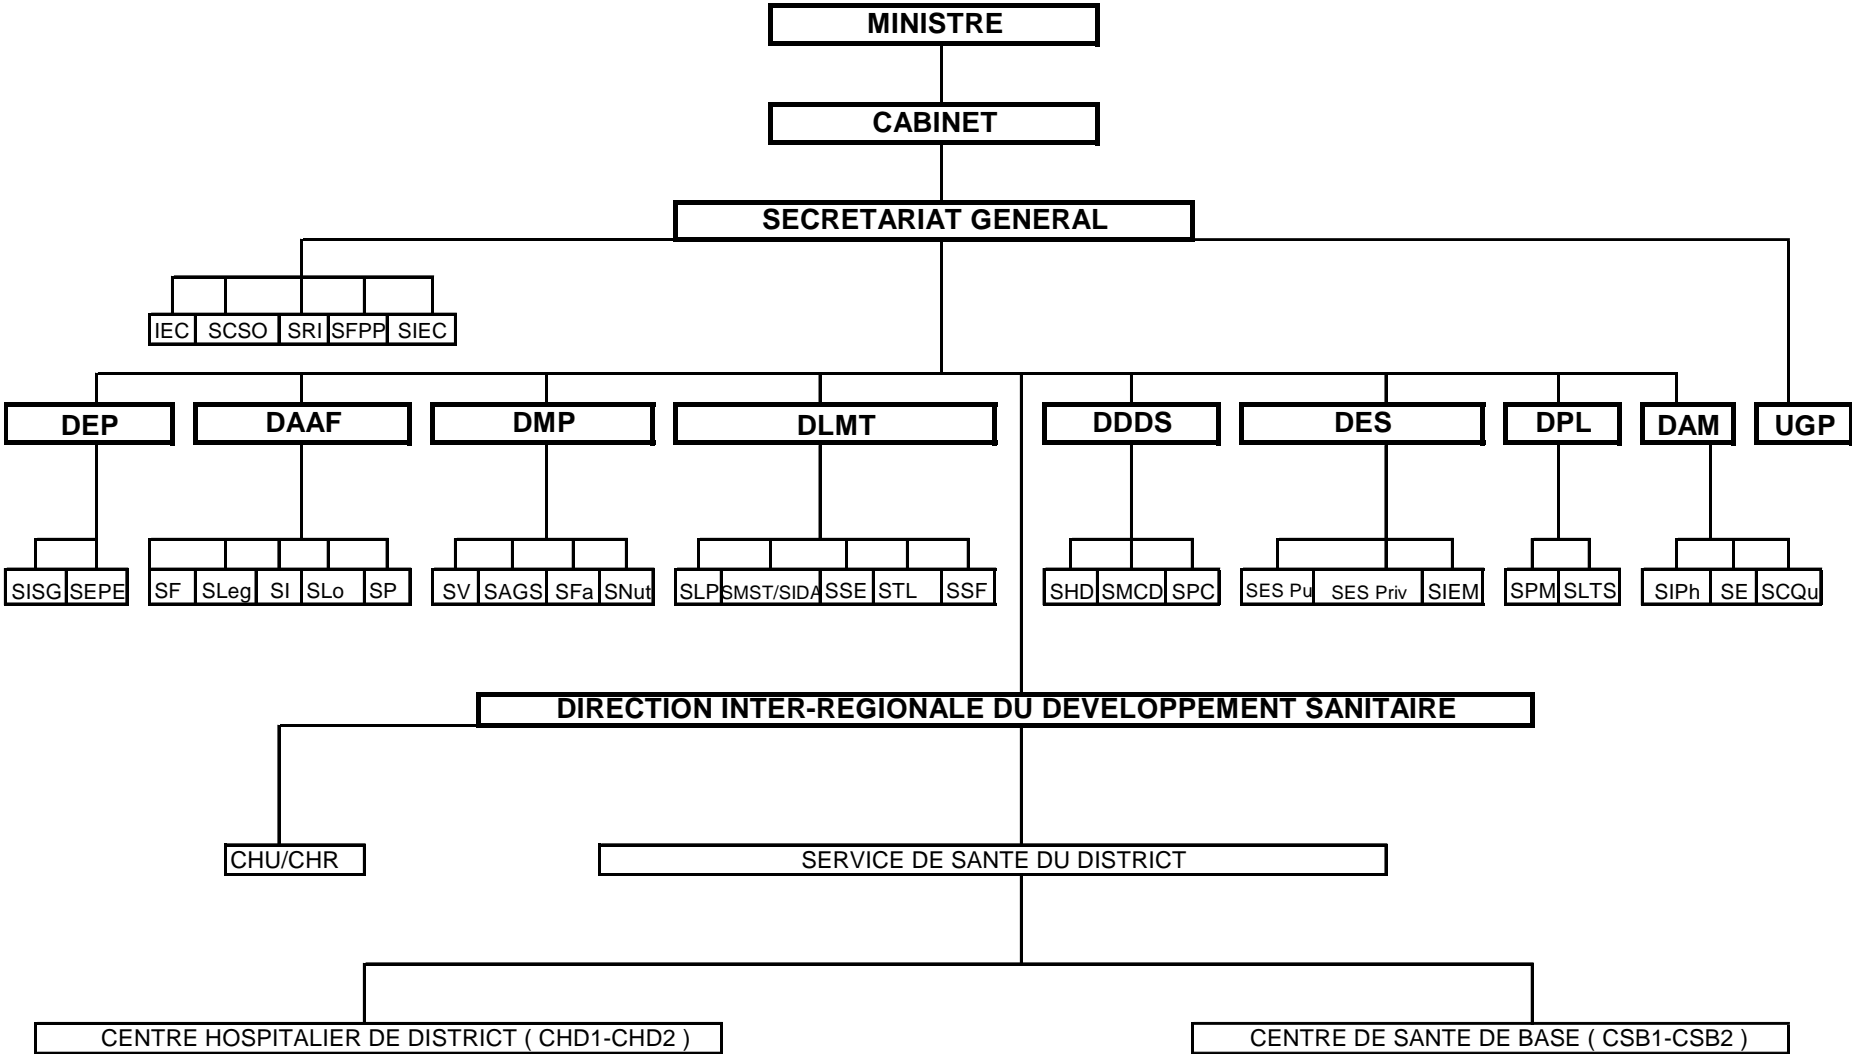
MINISTRE

CABINET

SECRETARIAT GENERAL

IEC SCSO SRI SFPP SIEC

DEP
SISG SEPE

DAAF
SF SLeg SI SLo SP

DMP
SV SAGS SFa SNut

DLMT
SLP SMST/SIDA SSE STL SSF

DDDS
SHD SMCD SPC

DES
SES Pu SES Priv SIEM

DPL
SPM SLTS

DAM
SIPh SE SCQu

UGP

DIRECTION INTER-REGIONALE DU DEVELOPPEMENT SANITAIRE

CHU/CHR

SERVICE DE SANTE DU DISTRICT

CENTRE HOSPITALIER DE DISTRICT ( CHD1-CHD2 )

CENTRE DE SANTE DE BASE ( CSB1-CSB2 )